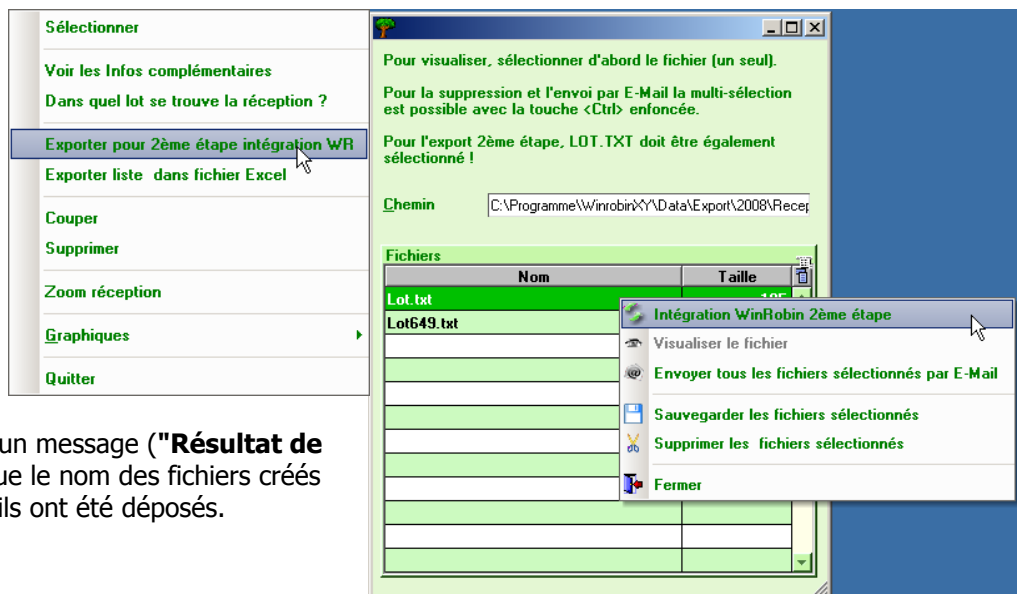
Sélectionner

Voir les Infos complémentaires

Dans quel lot se trouve la réception ?

Exporter pour 2ème étape intégration WR

Exporter liste dans fichier Excel

Couper

Supprimer

Zoom réception

Graphiques

Quitter

un message (**"Résultat de**
ue le nom des fichiers créés
ils ont été déposés.

Pour visualiser, sélectionner d'abord le fichier (un seul).

Pour la suppression et l'envoi par E-Mail la multi-sélection est possible avec la touche <Ctrl> enfoncée.

Pour l'export 2ème étape, LOT.TXT doit être également sélectionné !

Chemin C:\Programme\WinrobinXY\Data\Export\2008\Recep

Fichiers

| Nom | Taille |
|---|---|
| Lot.txt | 105 |
| Lot649.txt | |

Intégration WinRobin 2ème étape

Visualiser le fichier

Envoyer tous les fichiers sélectionnés par E-Mail

Sauvegarder les fichiers sélectionnés

Supprimer les fichiers sélectionnés

Fermer